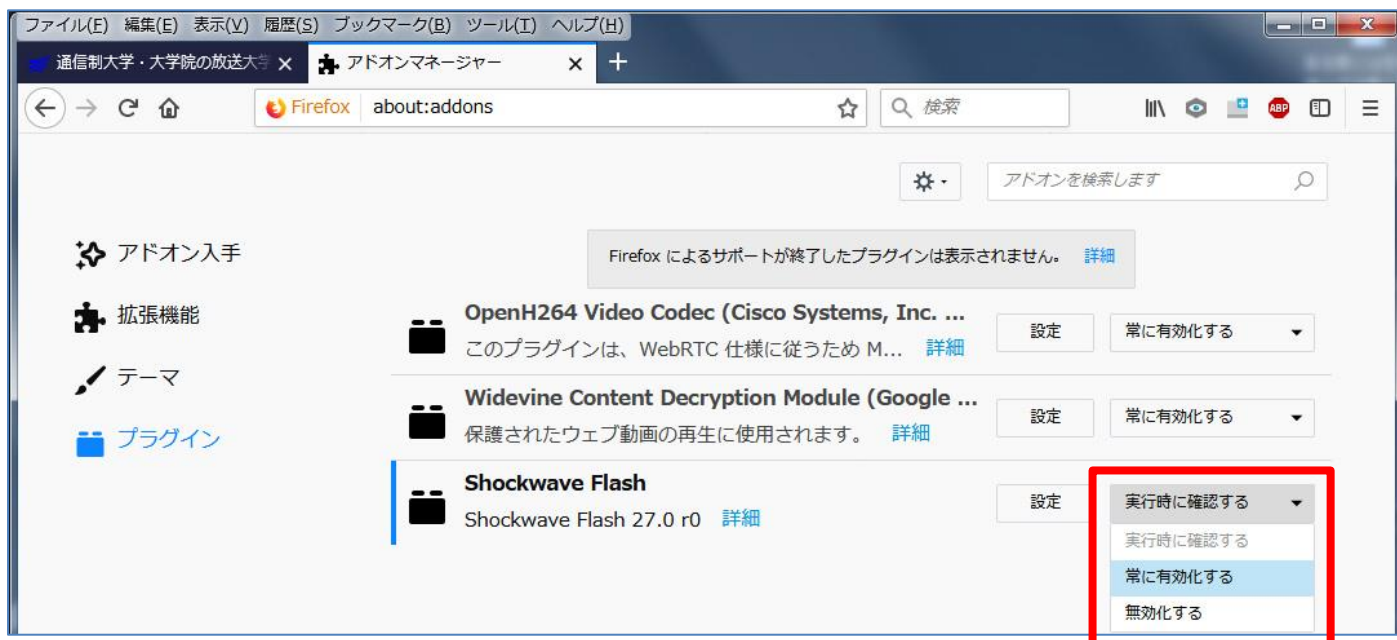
ファイル(F) 編集(E) 表示(V) 履歴(S) ブックマーク(B) ツール(T) ヘルプ(H)

通信制大学・大学院の放送大学 ×
アドオンマネージャー ×
+

Firefox about:addons
検索

アドオンを検索します

アドオン入手
拡張機能
テーマ
プラグイン

Firefox によるサポートが終了したプラグインは表示されません。 詳細

OpenH264 Video Codec (Cisco Systems, Inc. ...
このプラグインは、WebRTC 仕様に従うため M... 詳細
設定
常に有効化する

Widevine Content Decryption Module (Google ...
保護されたウェブ動画の再生に使用されます。 詳細
設定
常に有効化する

Shockwave Flash
Shockwave Flash 27.0 r0 詳細
設定
実行時に確認する
実行時に確認する
常に有効化する
無効化する